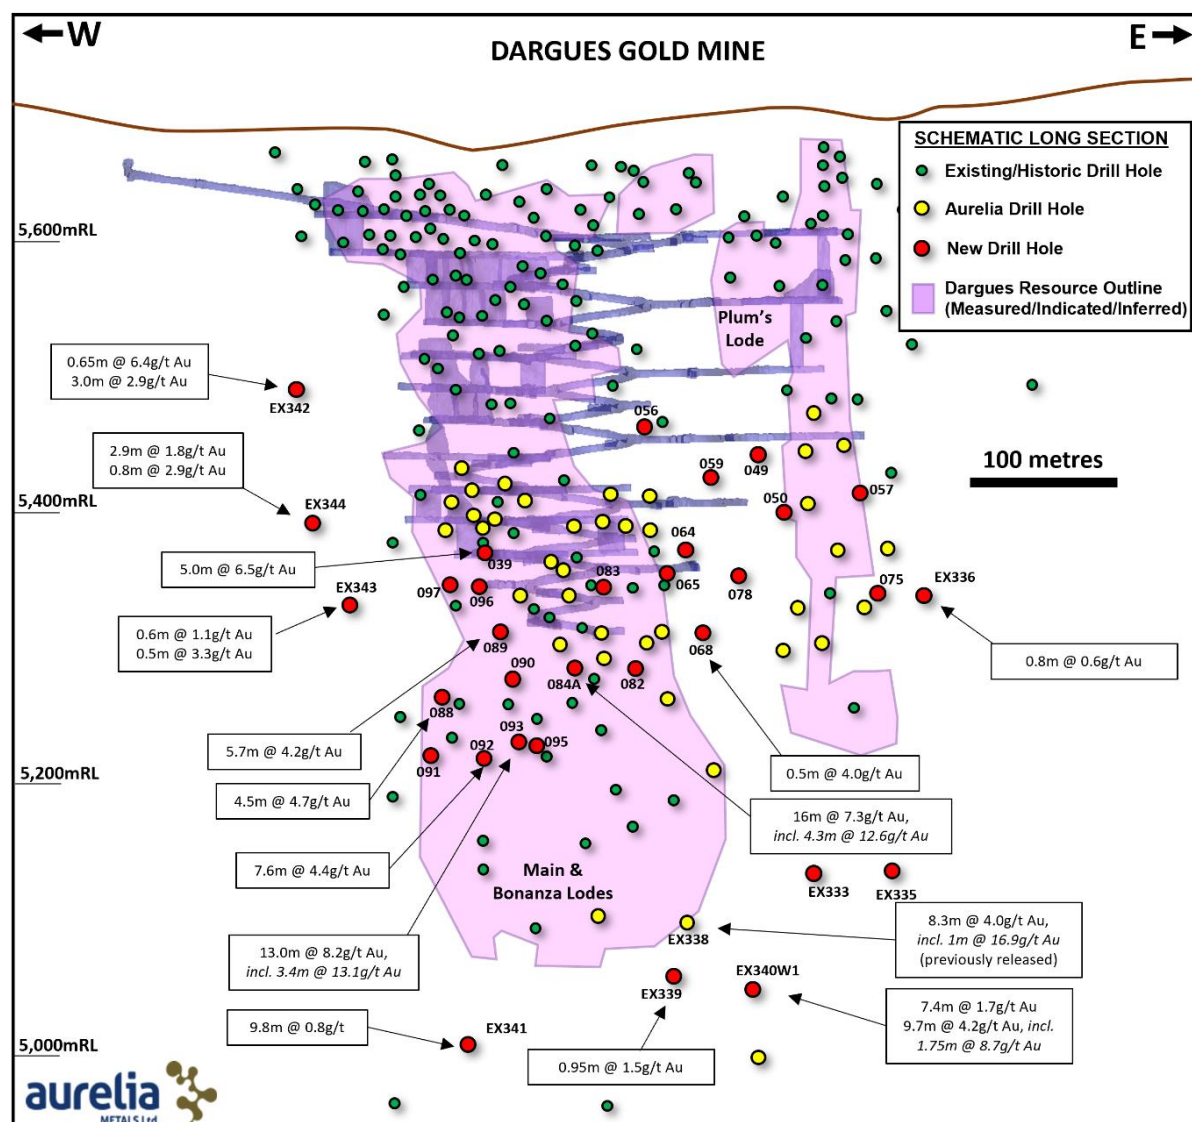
W

DARGUES GOLD MINE

E

SCHEMATIC LONG SECTION
Existing/Historic Drill Hole
Aurelia Drill Hole
New Drill Hole
Dargues Resource Outline (Measured/Indicated/Inferred)

5,600mRL

5,400mRL

5,200mRL

5,000mRL

100 metres

Plum's Lode

Main & Bonanza Lodes

0.65m @ 6.4g/t Au
3.0m @ 2.9g/t Au

EX342

2.9m @ 1.8g/t Au
0.8m @ 2.9g/t Au

EX344

5.0m @ 6.5g/t Au

EX343

0.6m @ 1.1g/t Au
0.5m @ 3.3g/t Au

5.7m @ 4.2g/t Au

4.5m @ 4.7g/t Au

7.6m @ 4.4g/t Au

13.0m @ 8.2g/t Au, incl. 3.4m @ 13.1g/t Au

9.8m @ 0.8g/t

EX341

0.95m @ 1.5g/t Au

EX339

EX340W1

7.4m @ 1.7g/t Au
9.7m @ 4.2g/t Au, incl. 1.75m @ 8.7g/t Au

EX338

8.3m @ 4.0g/t Au, incl. 1m @ 16.9g/t Au (previously released)

EX333

EX335

16m @ 7.3g/t Au, incl. 4.3m @ 12.6g/t Au

0.5m @ 4.0g/t Au

0.8m @ 0.6g/t Au

EX336

056
059
049
050
057
064
039
083
065
078
075
097
096
089
090
084A
082
068
088
093
092
095
091

aurelia
METALS Ltd